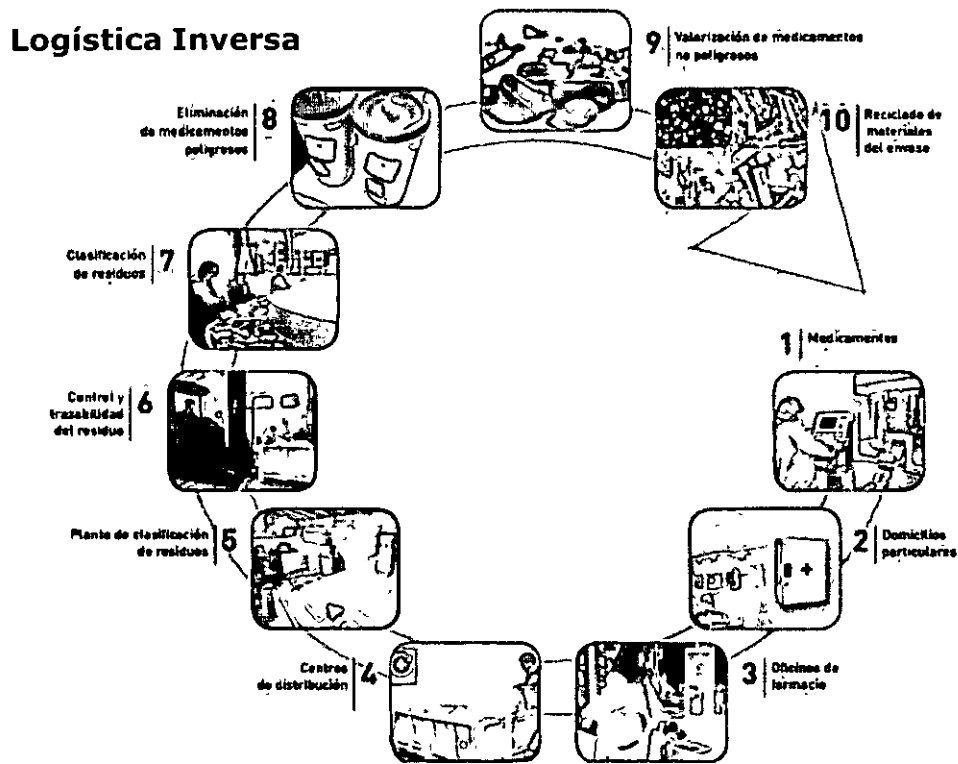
Logística Inversa

9 Valorización de medicamentos no peligrosos

8 Eliminación de medicamentos peligrosos

10 Reciclado de materiales del envase

7 Clasificación de residuos

1 Medicamentos

6 Control y trazabilidad del residuo

5 Planta de clasificación de residuos

2 Domicilios particulares

4 Centros de distribución

3 Oficinas de farmacia